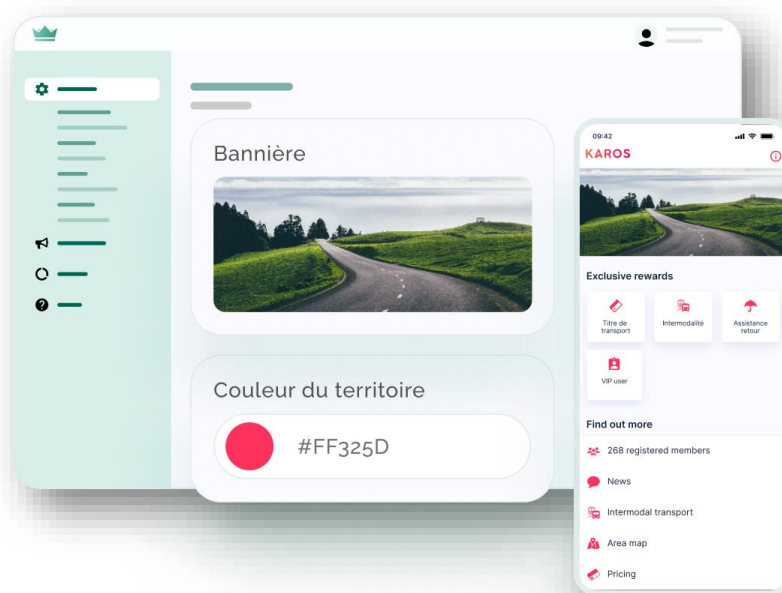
Bannière

Couleur du territoire

#FF325D

09:42

KAROS

Exclusive rewards

Titre de transport

Intermodalité

Assistance retour

VIP user

Find out more

268 registered members

News

Intermodal transport

Area map

Pricing